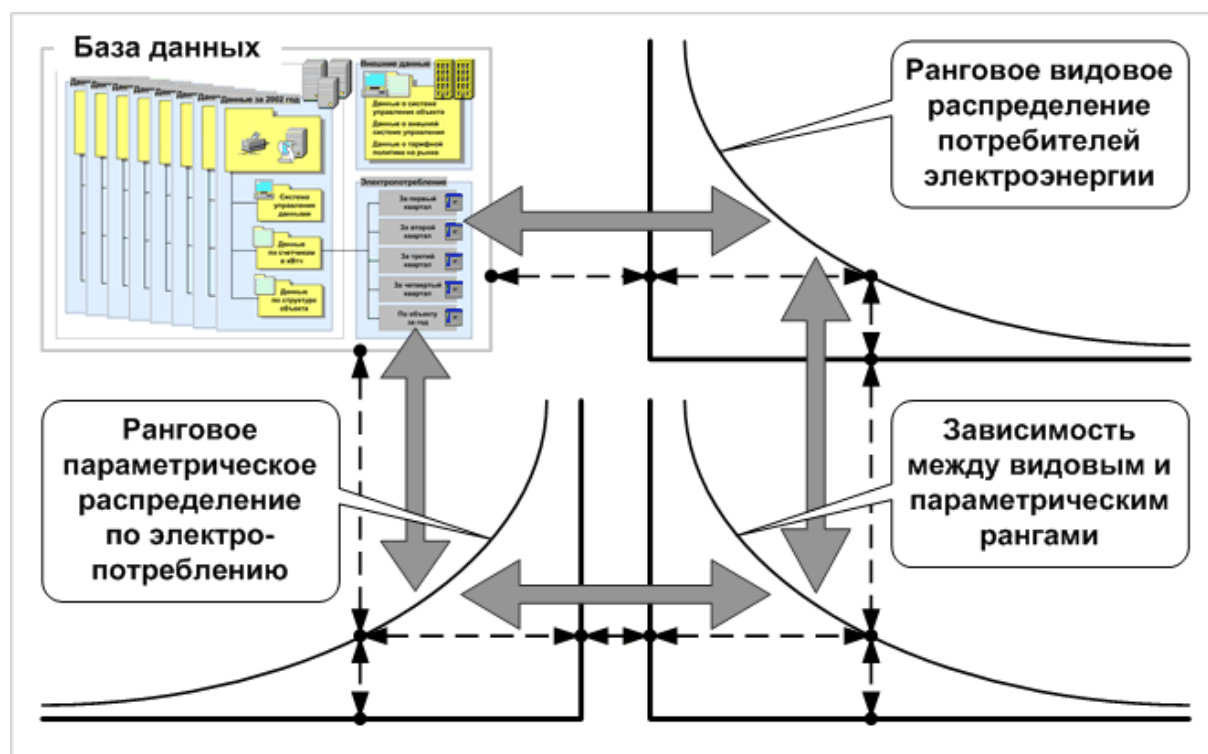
База данных

Данные за 2002 год

Внешние данные

Данные о системе управления объекта

Данные о внешней системе управления

Данные о тарифной политике на рынке

Системы управления данными

Данные по счетчикам в «Вт»

Данные по структуре объекта

Электропотребление

За первый квартал

За второй квартал

За третий квартал

За четвертый квартал

По объекту за год

Ранговое видовое распределение потребителей электроэнергии

Ранговое параметрическое распределение по электропотреблению

Зависимость между видовым и параметрическим рангами